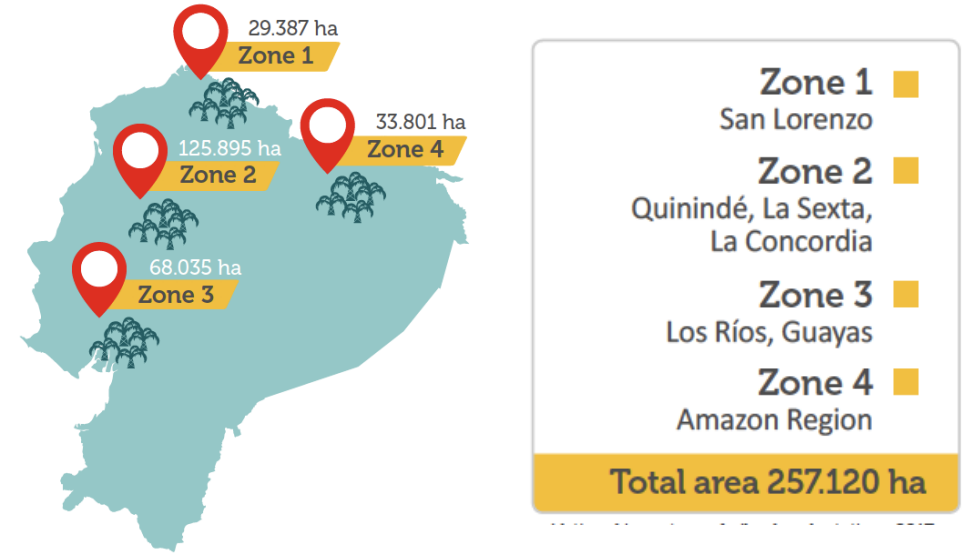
29.387 ha
Zone 1

33.801 ha
Zone 4

125.895 ha
Zone 2

68.035 ha
Zone 3

Zone 1
San Lorenzo

Zone 2
Quinindé, La Sexta, La Concordia

Zone 3
Los Ríos, Guayas

Zone 4
Amazon Region

Total area 257.120 ha

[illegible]